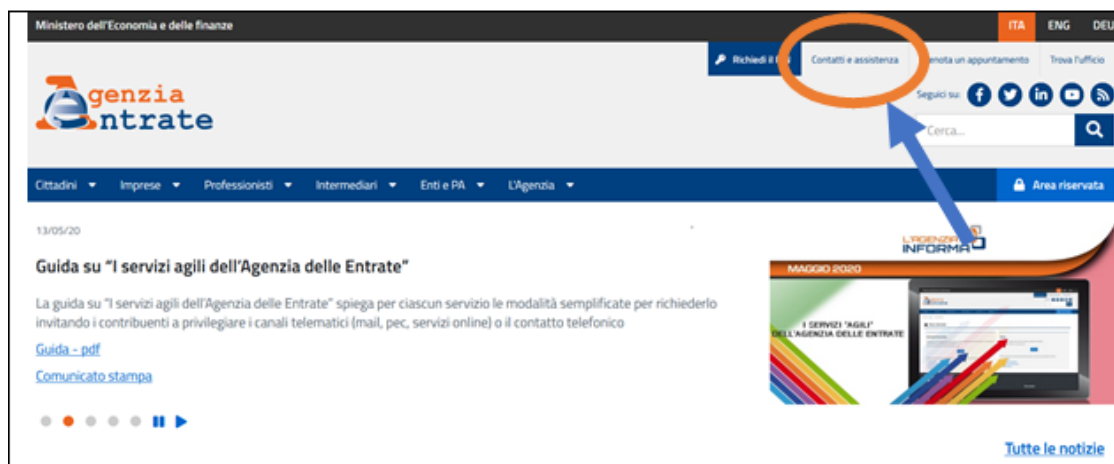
Ministero dell'Economia e delle finanze

ITA ENG DEU

Richiedi il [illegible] Contatti e assistenza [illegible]enota un appuntamento Trova l'ufficio

Agenzia Entrate

Seguici su:

Cerca...

Cittadini Imprese Professionisti Intermediari Enti e PA L'Agenzia

Area riservata

13/05/20

Guida su "I servizi agili dell'Agenzia delle Entrate"

La guida su "I servizi agili dell'Agenzia delle Entrate" spiega per ciascun servizio le modalità semplificate per richiederlo invitando i contribuenti a privilegiare i canali telematici (mail, pec, servizi online) o il contatto telefonico

Guida - pdf

Comunicato stampa

L'AGENZIA INFORMA

MAGGIO 2020

I SERVIZI "AGILI" DELL'AGENZIA DELLE ENTRATE

Tutte le notizie